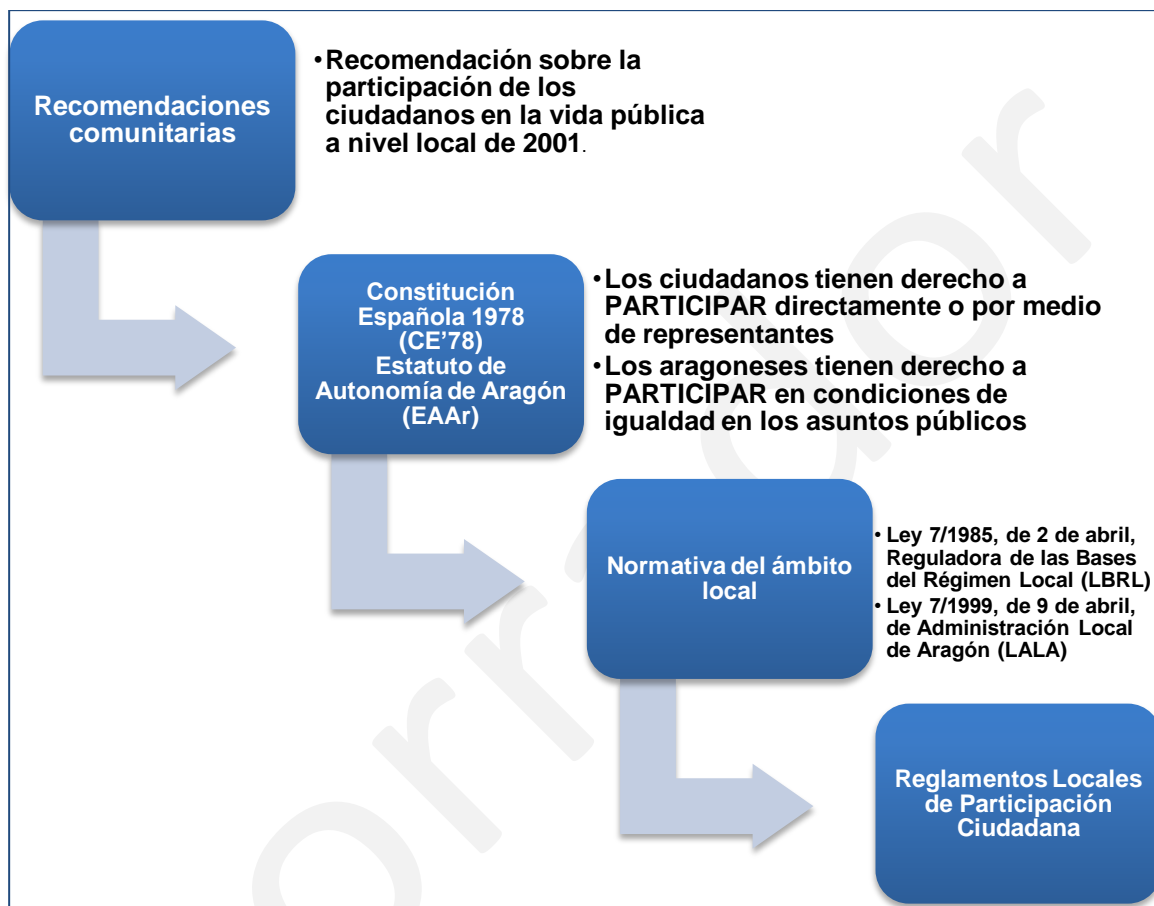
Recomendaciones comunitarias

• Recomendación sobre la participación de los ciudadanos en la vida pública a nivel local de 2001.

Constitución Española 1978 (CE'78) Estatuto de Autonomía de Aragón (EAAr)

• Los ciudadanos tienen derecho a PARTICIPAR directamente o por medio de representantes
• Los aragoneses tienen derecho a PARTICIPAR en condiciones de igualdad en los asuntos públicos

Normativa del ámbito local

• Ley 7/1985, de 2 de abril, Reguladora de las Bases del Régimen Local (LBRL)
• Ley 7/1999, de 9 de abril, de Administración Local de Aragón (LALA)

Reglamentos Locales de Participación Ciudadana